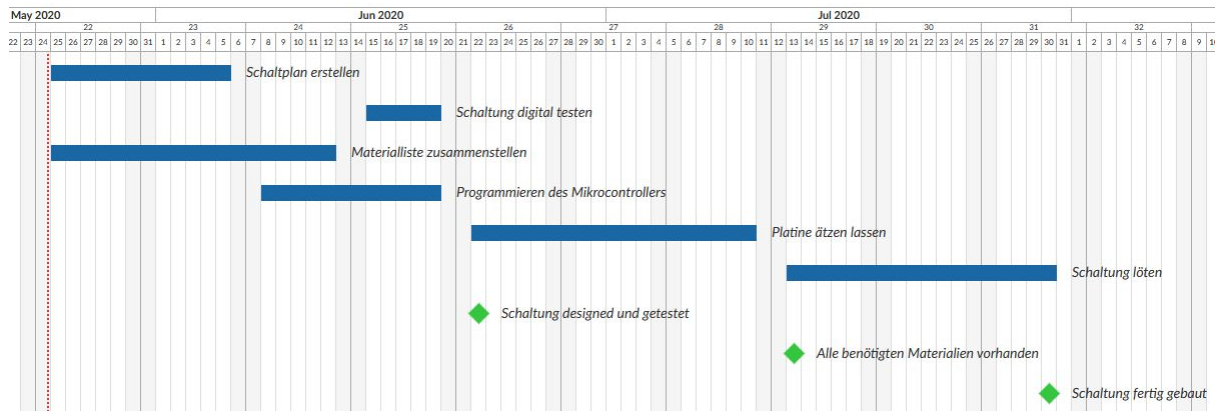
May 2020 | Jun 2020 | Jul 2020

22 | 23 | 24 | 25 | 26 | 27 | 28 | 29 | 30 | 31 | 32

22 23 24 25 26 27 28 29 30 31 1 2 3 4 5 6 7 8 9 10 11 12 13 14 15 16 17 18 19 20 21 22 23 24 25 26 27 28 29 30 1 2 3 4 5 6 7 8 9 10 11 12 13 14 15 16 17 18 19 20 21 22 23 24 25 26 27 28 29 30 31 1 2 3 4 5 6 7 8 9 10

Schaltplan erstellen

Schaltung digital testen

Materialliste zusammenstellen

Programmieren des Mikrocontrollers

Platine ätzen lassen

Schaltung löten

Schaltung designed und getestet

Alle benötigten Materialien vorhanden

Schaltung fertig gebaut